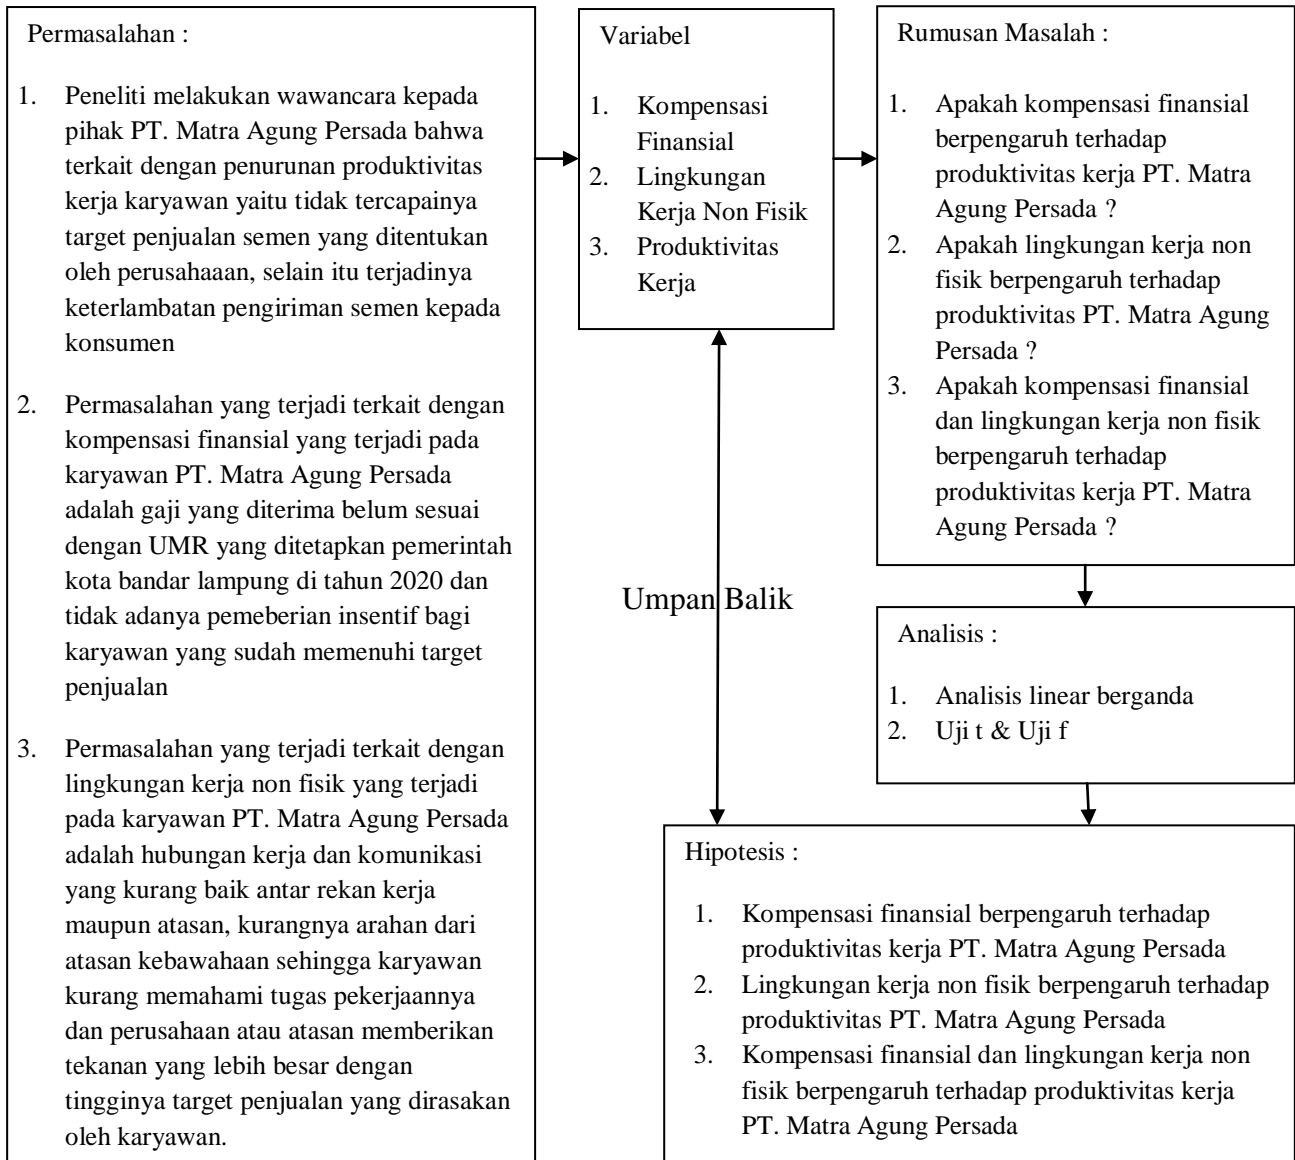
Permasalahan :

1. Peneliti melakukan wawancara kepada pihak PT. Matra Agung Persada bahwa terkait dengan penurunan produktivitas kerja karyawan yaitu tidak tercapainya target penjualan semen yang ditentukan oleh perusahaaan, selain itu terjadinya keterlambatan pengiriman semen kepada konsumen

2. Permasalahan yang terjadi terkait dengan kompensasi finansial yang terjadi pada karyawan PT. Matra Agung Persada adalah gaji yang diterima belum sesuai dengan UMR yang ditetapkan pemerintah kota bandar lampung di tahun 2020 dan tidak adanya pemeberian insentif bagi karyawan yang sudah memenuhi target penjualan

3. Permasalahan yang terjadi terkait dengan lingkungan kerja non fisik yang terjadi pada karyawan PT. Matra Agung Persada adalah hubungan kerja dan komunikasi yang kurang baik antar rekan kerja maupun atasan, kurangnya arahan dari atasan kebawahaan sehingga karyawan kurang memahami tugas pekerjaannya dan perusahaan atau atasan memberikan tekanan yang lebih besar dengan tingginya target penjualan yang dirasakan oleh karyawan.

Variabel

1. Kompensasi Finansial
2. Lingkungan Kerja Non Fisik
3. Produktivitas Kerja

Rumusan Masalah :

1. Apakah kompensasi finansial berpengaruh terhadap produktivitas kerja PT. Matra Agung Persada ?
2. Apakah lingkungan kerja non fisik berpengaruh terhadap produktivitas PT. Matra Agung Persada ?
3. Apakah kompensasi finansial dan lingkungan kerja non fisik berpengaruh terhadap produktivitas kerja PT. Matra Agung Persada ?

Umpan Balik

Analisis :

1. Analisis linear berganda
2. Uji t & Uji f

Hipotesis :

1. Kompensasi finansial berpengaruh terhadap produktivitas kerja PT. Matra Agung Persada
2. Lingkungan kerja non fisik berpengaruh terhadap produktivitas PT. Matra Agung Persada
3. Kompensasi finansial dan lingkungan kerja non fisik berpengaruh terhadap produktivitas kerja PT. Matra Agung Persada